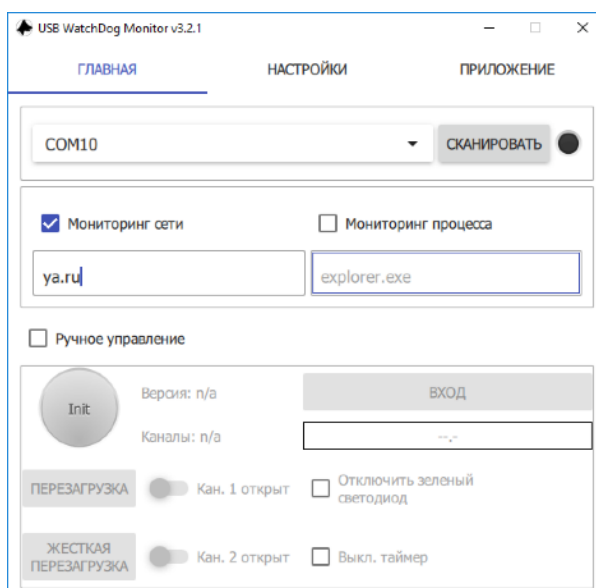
USB WatchDog Monitor v3.2.1

ГЛАВНАЯ
НАСТРОЙКИ
ПРИЛОЖЕНИЕ

COM10
СКАНИРОВАТЬ

Мониторинг сети
Мониторинг процесса
ya.ru
explorer.exe

Ручное управление

Init
Версия: n/a
ВХОД
Каналы: n/a
--.-
ПЕРЕЗАГРУЗКА
Кан. 1 открыт
Отключить зеленый светодиод
ЖЕСТКАЯ ПЕРЕЗАГРУЗКА
Кан. 2 открыт
Выкл. таймер